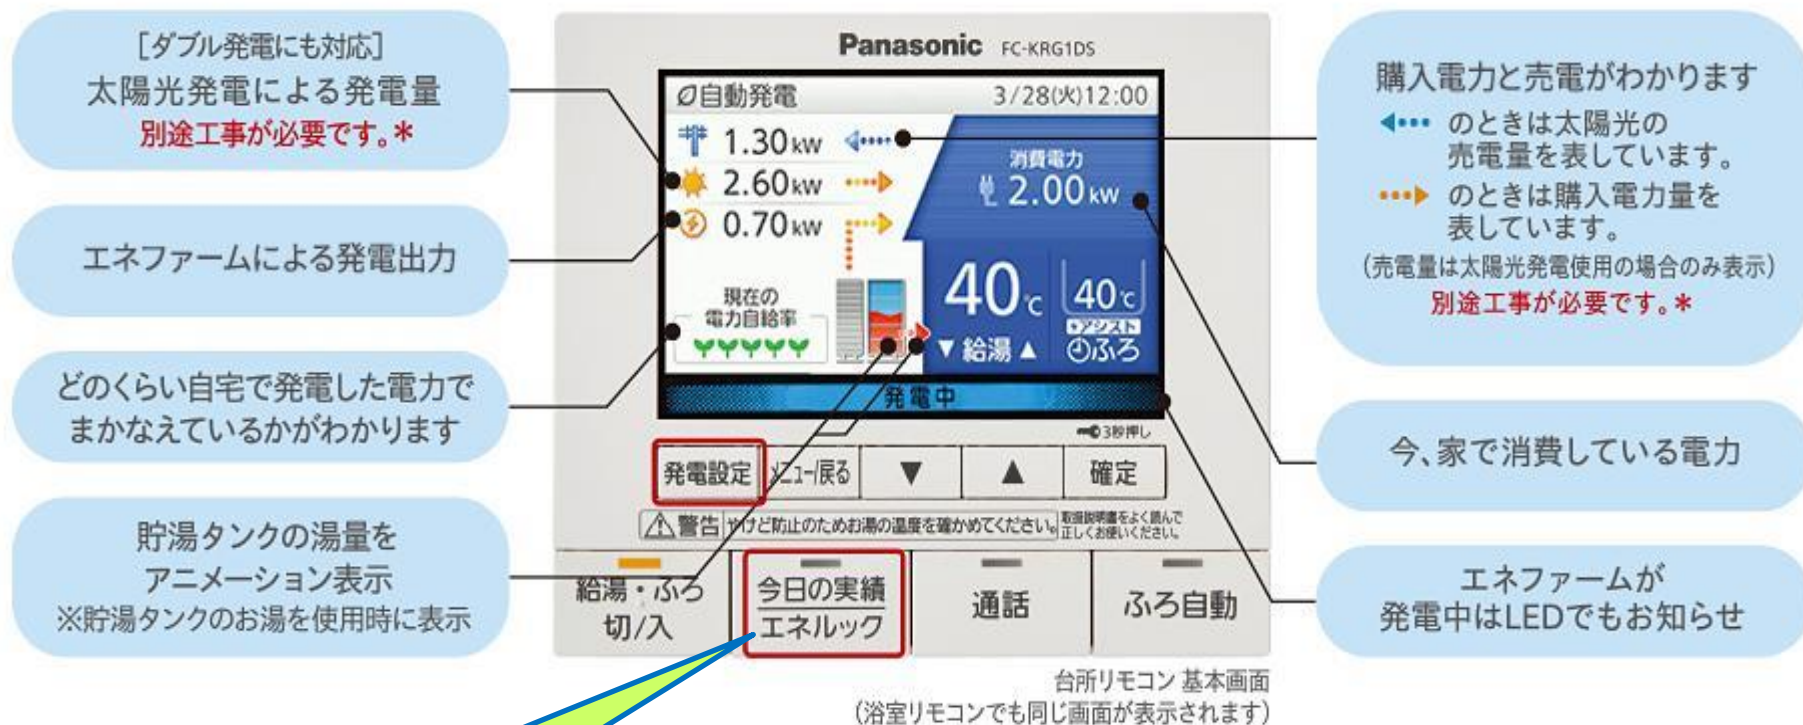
[ダブル発電にも対応]
太陽光発電による発電量
別途工事が必要です。＊

エネファームによる発電出力

どのくらい自宅で発電した電力でまかなえているかがわかります

貯湯タンクの湯量をアニメーション表示
※貯湯タンクのお湯を使用時に表示

Panasonic FC-KRG1DS

自動発電 3/28(火)12:00
1.30kW
2.60kW
0.70kW
消費電力
2.00kW
現在の電力自給率
40℃
▼給湯▲
40℃
アシスト
ふろ
発電中

3秒押し

発電設定
メニュー/戻る
▼
▲
確定

警告 やけど防止のためお湯の温度を確かめてください。取扱説明書をよく読んで正しくお使いください。

給湯・ふろ 切/入
今日の実績 エネルック
通話
ふろ自動

購入電力と売電がわかります
のときは太陽光の売電量を表しています。
のときは購入電力量を表しています。
(売電量は太陽光発電使用の場合のみ表示)
別途工事が必要です。＊

今、家で消費している電力

エネファームが発電中はLEDでもお知らせ

台所リモコン 基本画面
(浴室リモコンでも同じ画面が表示されます)